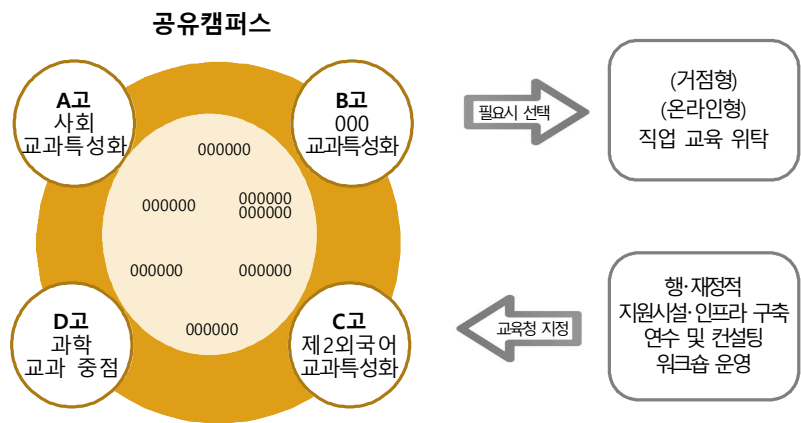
공유캠퍼스

A고
사회
교과특성화

B고
000
교과특성화

000000

000000

000000
000000

000000

000000

000000

D고
과학
교과 중점

C고
제2외국어
교과특성화

필요시 선택

(거점형)
(온라인형)
직업 교육 위탁

교육청 지정

행·재정적
지원시설·인프라 구축
연수 및 컨설팅
워크숍 운영